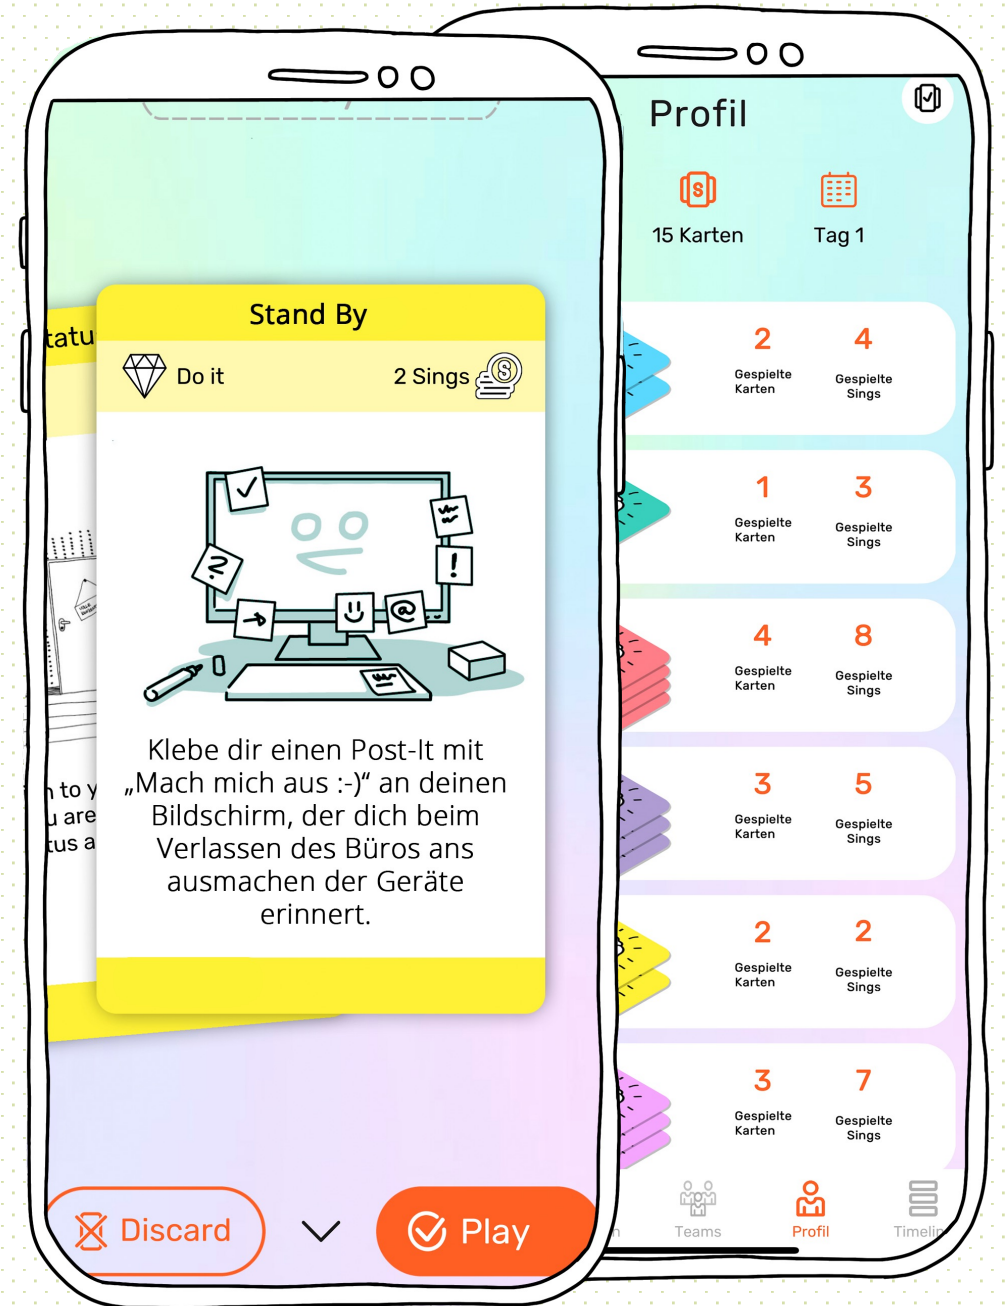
tatu

n to y
u are
tus a

Stand By

Do it

2 Sings

Klebe dir einen Post-It mit „Mach mich aus :-)“ an deinen Bildschirm, der dich beim Verlassen des Büros ans ausmachen der Geräte erinnert.

Discard

Play

Profil

15 Karten

Tag 1

| 2 Gespielte Karten | 4 Gespielte Sings |
|---|---|
| 1 Gespielte Karten | 3 Gespielte Sings |
| 4 Gespielte Karten | 8 Gespielte Sings |
| 3 Gespielte Karten | 5 Gespielte Sings |
| 2 Gespielte Karten | 2 Gespielte Sings |
| 3 Gespielte Karten | 7 Gespielte Sings |

n Teams Profil Timelin